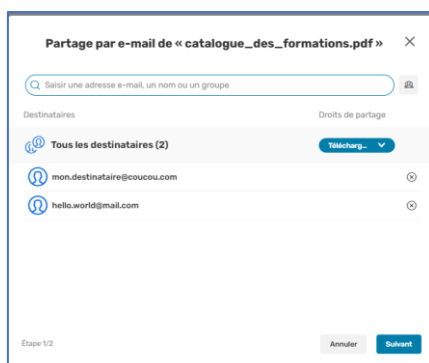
Partage par e-mail de « catalogue_des_formations.pdf »

Saisir une adresse e-mail, un nom ou un groupe

Destinataires

Droits de partage

Tous les destinataires (2)

Télécharg...

mon.destinataire@coucou.com

hello.world@mail.com

Étape 1/2

Annuler

Suivant